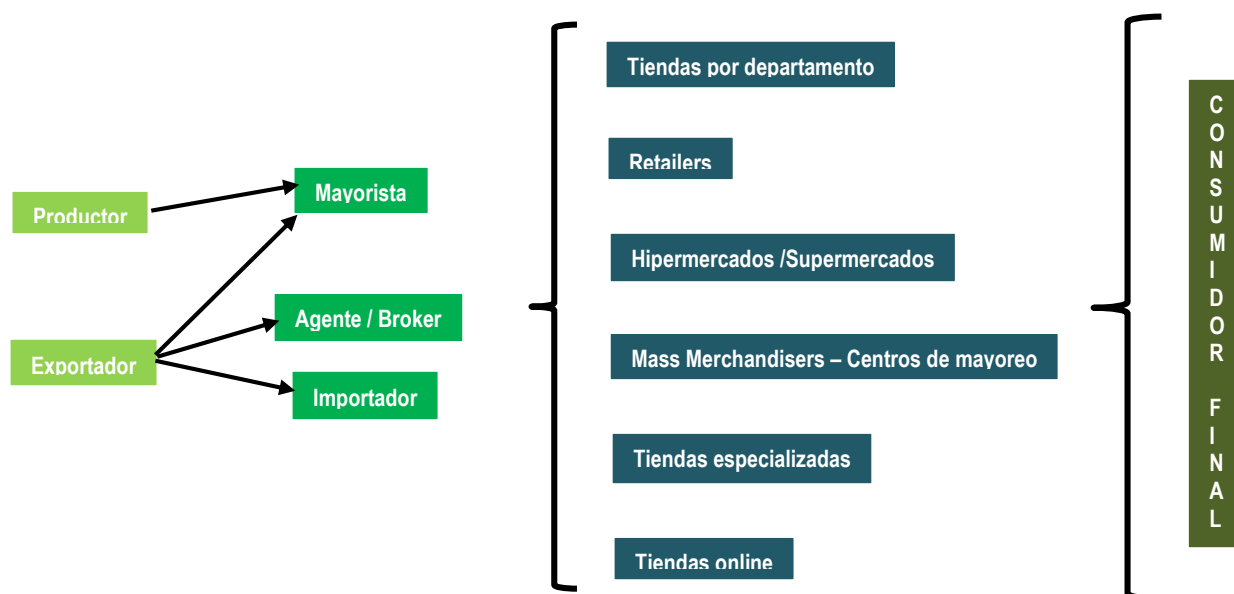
Productor

Mayorista

Exportador

Agente / Broker

Importador

Tiendas por departamento

Retailers

Hipermercados /Supermercados

Mass Merchandisers – Centros de mayoreo

Tiendas especializadas

Tiendas online

CONSUMIDOR FINAL